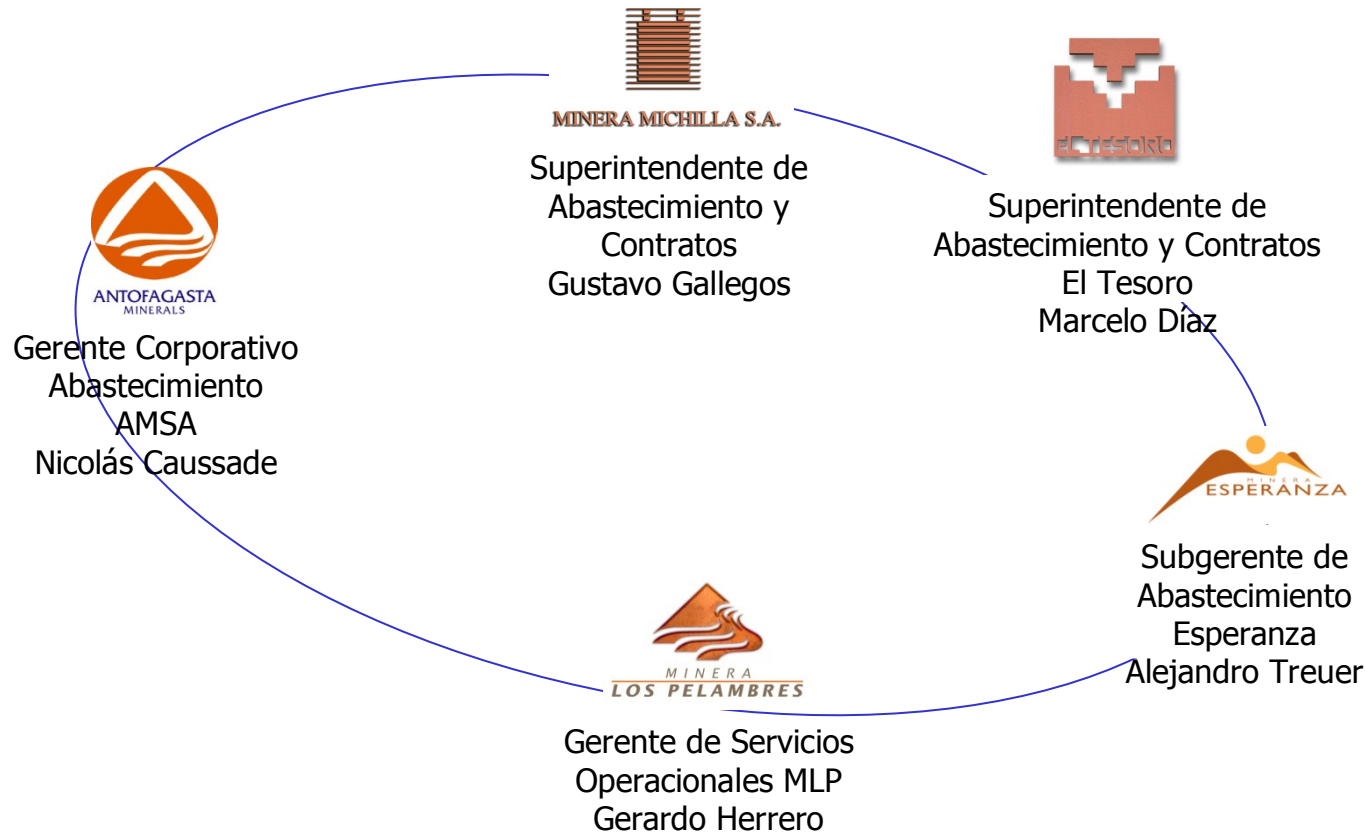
MINERA MICHILLA S.A.

Superintendente de Abastecimiento y Contratos
Gustavo Gallegos

EL TESORO

Superintendente de Abastecimiento y Contratos
El Tesoro
Marcelo Díaz

ANTOFAGASTA MINERALS

Gerente Corporativo Abastecimiento
AMSA
Nicolás Caussade

MINERA ESPERANZA

Subgerente de Abastecimiento
Esperanza
Alejandro Treuer

MINERA LOS PELAMBRES

Gerente de Servicios Operacionales MLP
Gerardo Herrero